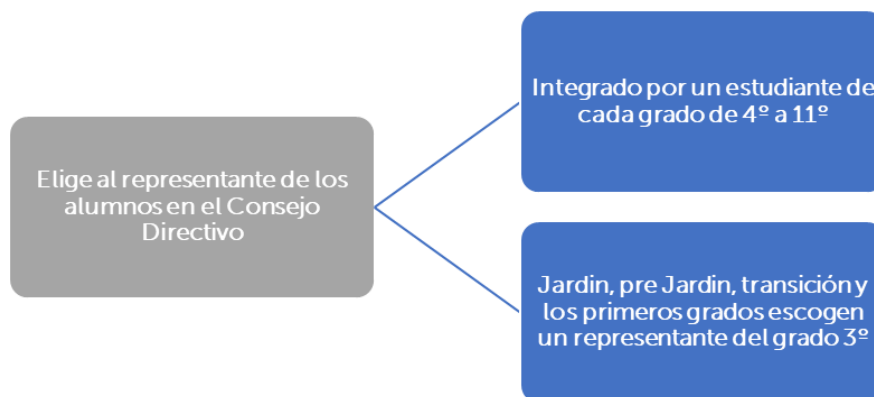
Elige al representante de los alumnos en el Consejo Directivo

Integrado por un estudiante de cada grado de 4º a 11º

Jardin, pre Jardin, transición y los primeros grados escogen un representante del grado 3º